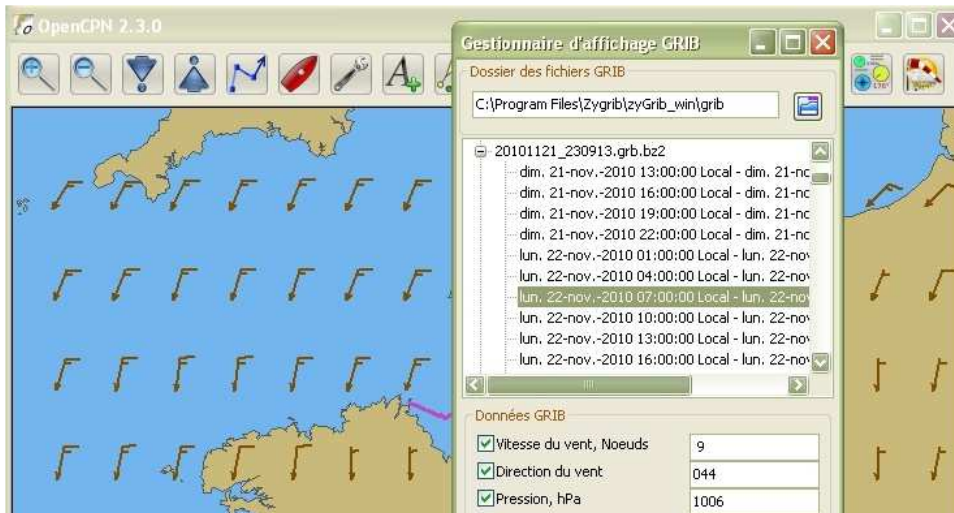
OpenCPN 2.3.0

Gestionnaire d'affichage GRIB

Dossier des fichiers GRIB

C:\Program Files\Zygrib\zyGrib_win\grib

20101121_230913.grb.bz2
dim. 21-nov.-2010 13:00:00 Local - dim. 21-nc
dim. 21-nov.-2010 16:00:00 Local - dim. 21-nc
dim. 21-nov.-2010 19:00:00 Local - dim. 21-nc
dim. 21-nov.-2010 22:00:00 Local - dim. 21-nc
lun. 22-nov.-2010 01:00:00 Local - lun. 22-nov
lun. 22-nov.-2010 04:00:00 Local - lun. 22-nov
lun. 22-nov.-2010 07:00:00 Local - lun. 22-nov
lun. 22-nov.-2010 10:00:00 Local - lun. 22-nov
lun. 22-nov.-2010 13:00:00 Local - lun. 22-nov
lun. 22-nov.-2010 16:00:00 Local - lun. 22-nov

Données GRIB

Vitesse du vent, Noeuds | 9
Direction du vent | 044
Pression, hPa | 1006